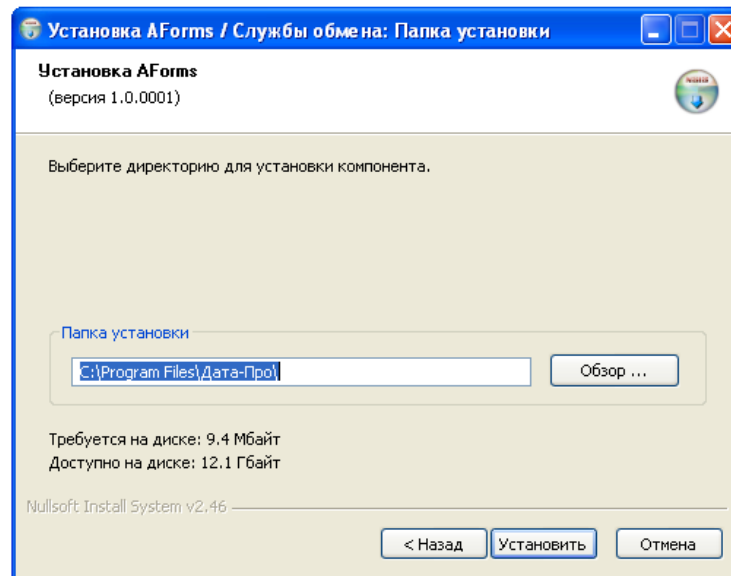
Установка AForms / Службы обмена: Папка установки

Установка AForms
(версия 1.0.0001)

Выберите директорию для установки компонента.

Папка установки

C:\Program Files\Дата-Про\

Обзор ...

Требуется на диске: 9.4 Мбайт
Доступно на диске: 12.1 Гбайт

Nullsoft Install System v2.46

< Назад
Установить
Отмена